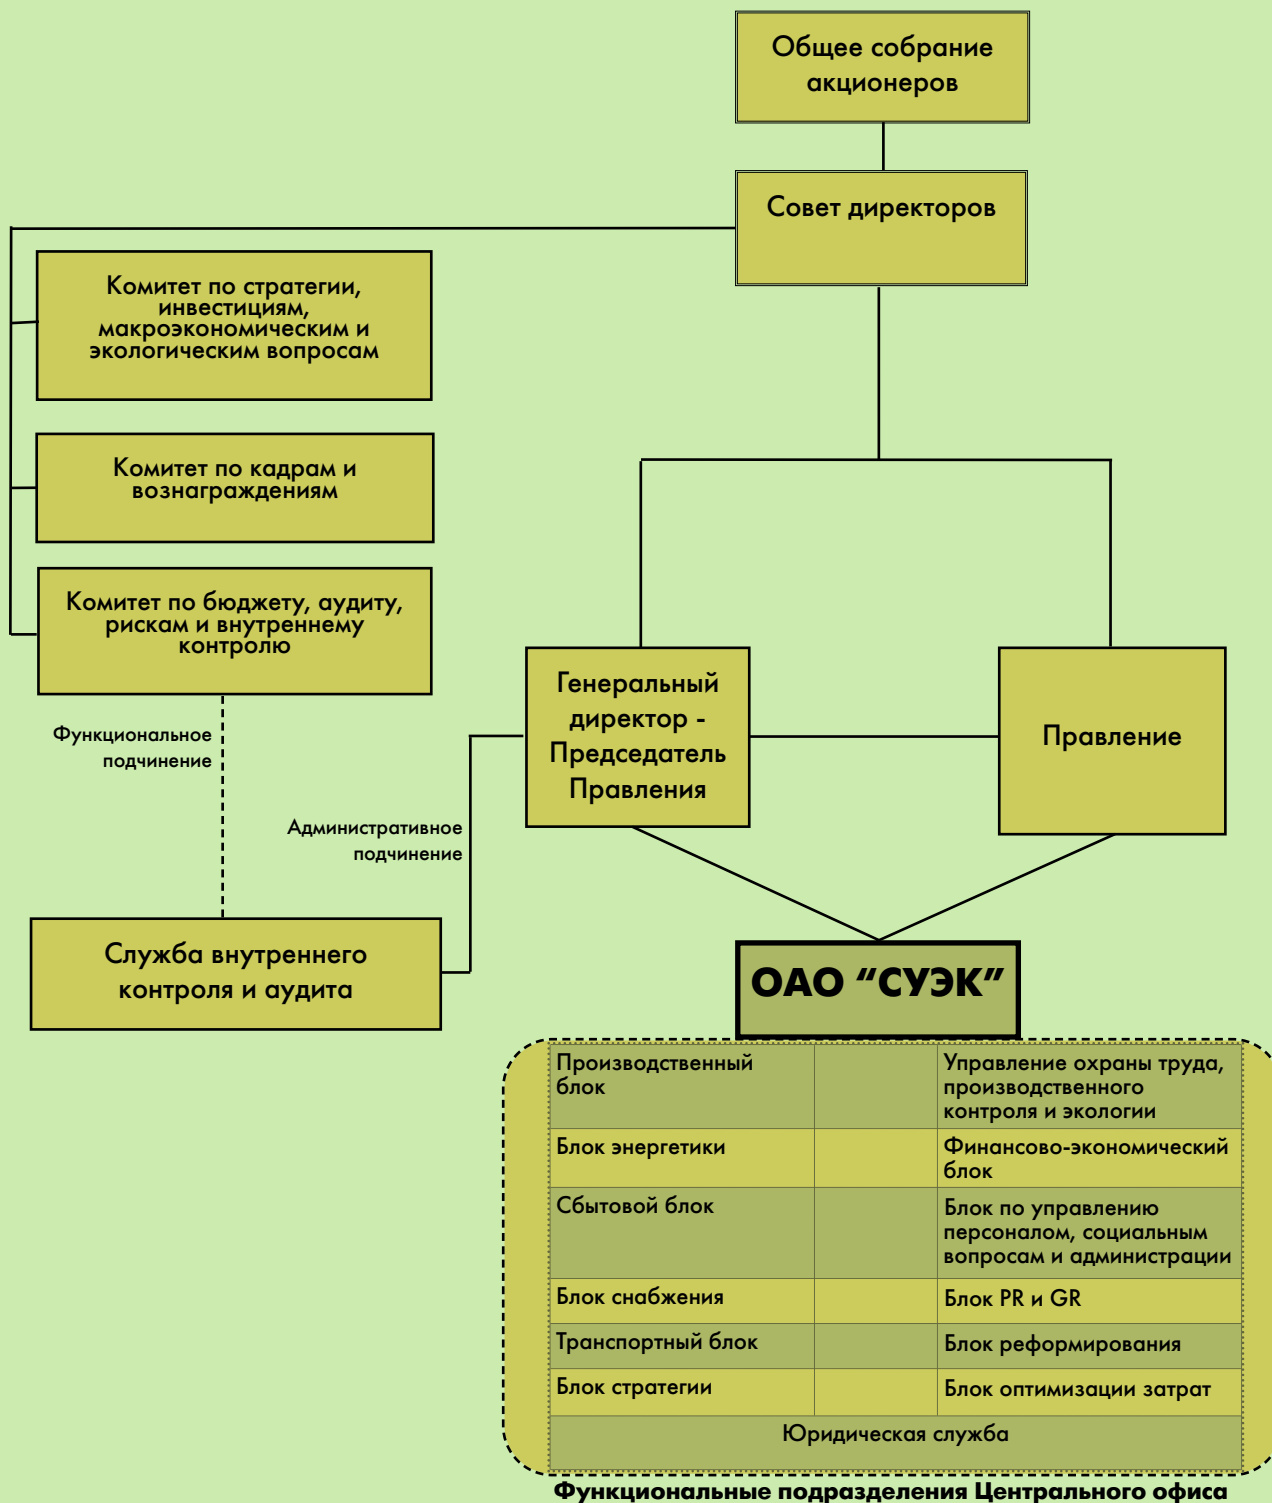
Общее собрание акционеров

Совет директоров

Комитет по стратегии, инвестициям, макроэкономическим и экологическим вопросам

Комитет по кадрам и вознаграждениям

Комитет по бюджету, аудиту, рискам и внутреннему контролю

Функциональное подчинение

Административное подчинение

Генеральный директор - Председатель Правления

Правление

Служба внутреннего контроля и аудита

ОАО "СУЭК"

| Производственный блок | | Управление охраны труда, производственного контроля и экологии |
|---|---|---|
| Блок энергетики | | Финансово-экономический блок |
| Сбытовой блок | | Блок по управлению персоналом, социальным вопросам и администрации |
| Блок снабжения | | Блок PR и GR |
| Транспортный блок | | Блок реформирования |
| Блок стратегии | | Блок оптимизации затрат |
| Юридическая служба | | |

Функциональные подразделения Центрального офиса